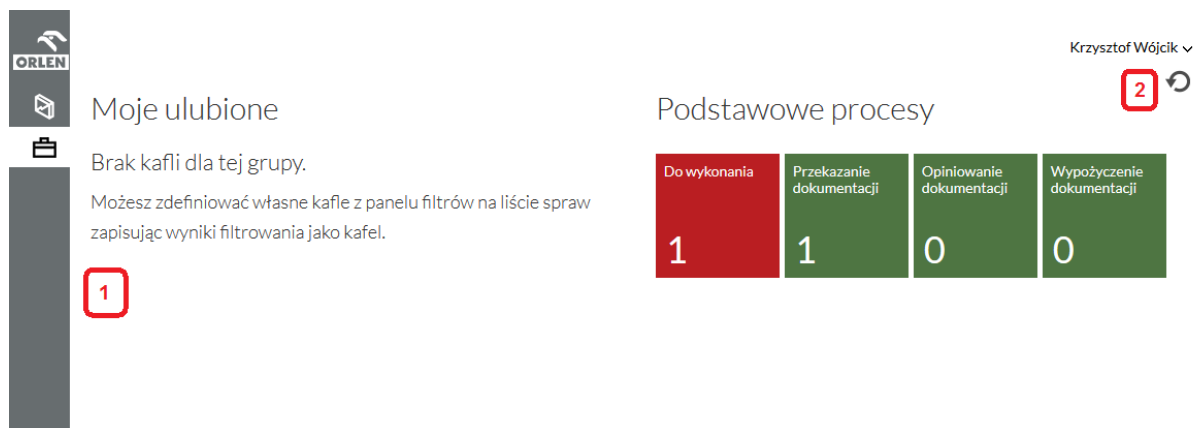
ORLEN

Krzysztof Wójcik

2

Moje ulubione

Brak kafli dla tej grupy.

Możesz zdefiniować własne kafle z panelu filtrów na liście spraw zapisując wyniki filtrowania jako kafel.

1

Podstawowe procesy

Do wykonania
1

Przekazanie dokumentacji
1

Opiniowanie dokumentacji
0

Wypożyczenie dokumentacji
0